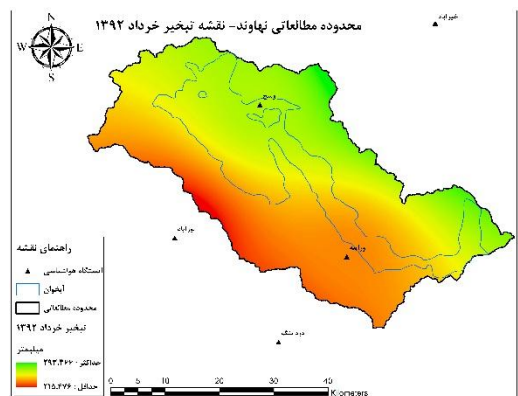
محدوده مطالعاتی نهاوند- نقشه تبخیر خرداد ۱۳۹۲

N
W E
S

شیرآباد

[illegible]

جزایاب

ورایه

دره شنگ

راهنمای نقشه

ایستگاه هواشناسی

آبخوان

محدوده مطالعاتی

تبخیر خرداد ۱۳۹۲

میلیمتر

حداکثر: ۲۹۳.۴۲۰

حداقل: ۲۱۵.۴۷۶

0 5 10 20 30 40
Kilometers